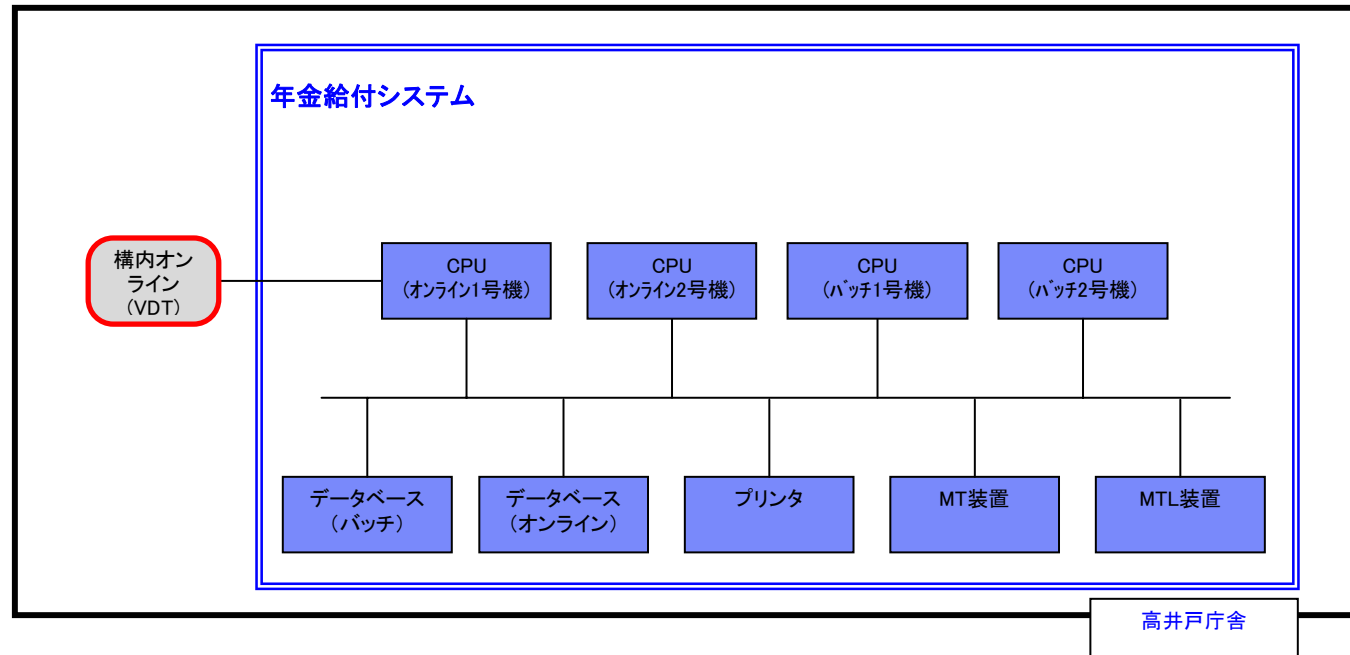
年金給付システム

構内オンライン
(VDT)

CPU
(オンライン1号機)

CPU
(オンライン2号機)

CPU
(バッチ1号機)

CPU
(バッチ2号機)

データベース
(バッチ)

データベース
(オンライン)

プリンタ

MT装置

MTL装置

高井戸庁舎